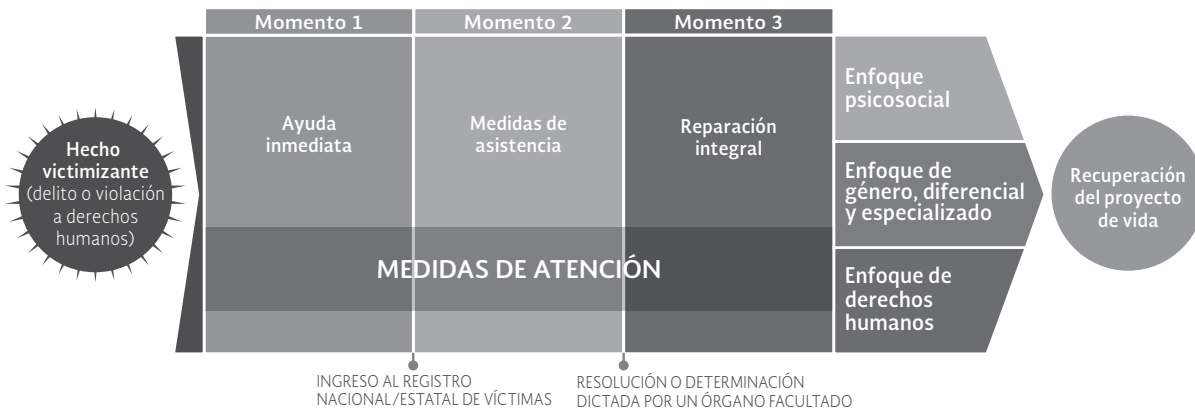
Hecho victimizante (delito o violación a derechos humanos)

Momento 1

Ayuda inmediata

Momento 2

Medidas de asistencia

Momento 3

Reparación integral

MEDIDAS DE ATENCIÓN

Enfoque psicosocial

Enfoque de género, diferencial y especializado

Enfoque de derechos humanos

Recuperación del proyecto de vida

INGRESO AL REGISTRO NACIONAL/ESTATAL DE VÍCTIMAS

RESOLUCIÓN O DETERMINACIÓN DICTADA POR UN ÓRGANO FACULTADO